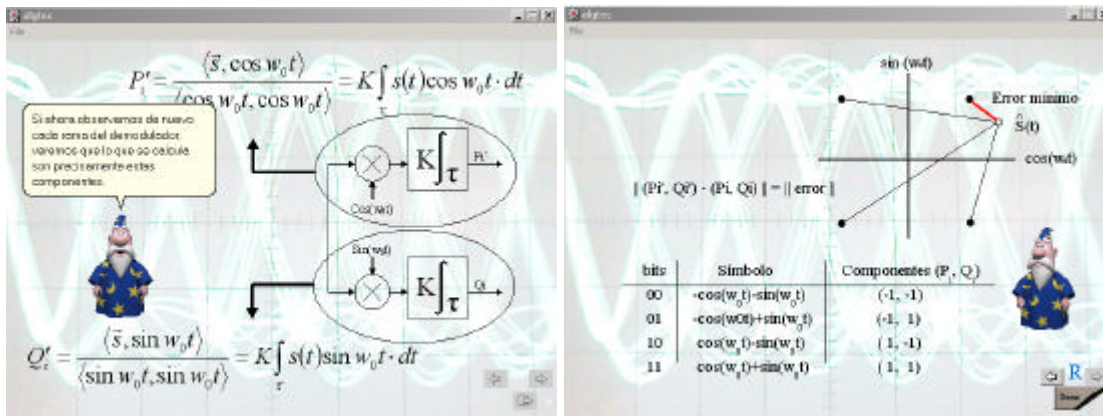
digitec
File

$P_i' = \frac{\langle \vec{s}, \cos w_0 t \rangle}{\langle \cos w_0 t, \cos w_0 t \rangle} = K \int_\tau s(t) \cos w_0 t \cdot dt$

Si ahora observamos de nuevo cada rama del demodulador, veremos que lo que se calcula son precisamente estas componentes.

Cos(w₀t)

$K\int_\tau$

Pi'

Sin(w₀t)

$K\int_\tau$

Qi

$Q_i' = \frac{\langle \vec{s}, \sin w_0 t \rangle}{\langle \sin w_0 t, \sin w_0 t \rangle} = K \int_\tau s(t) \sin w_0 t \cdot dt$

digitec
File

sin (w₀t)

Error mínimo

$\hat{S}(t)$

cos(w₀t)

|| (Pi', Qi') - (Pi, Qi) || = || error ||

| bits | Símbolo | Componentes (P, Q) |
|---|---|---|
| 00 | -cos(w₀t)-sin(w₀t) | (-1, -1) |
| 01 | -cos(w0t)+sin(w₀t) | (-1, 1) |
| 10 | cos(w₀t)-sin(w₀t) | (1, -1) |
| 11 | cos(w₀t)+sin(w₀t) | (1, 1) |

R